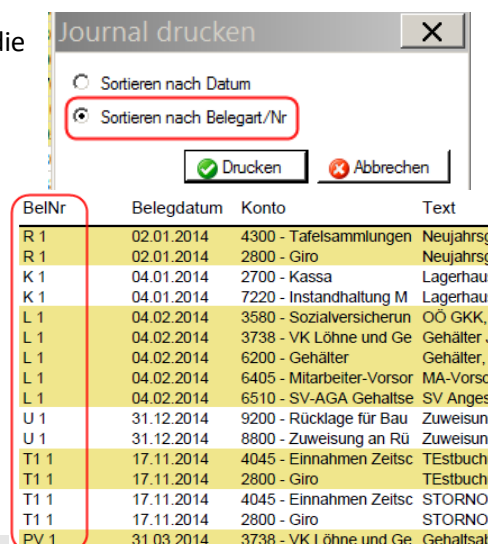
lie

Journal drucken

X

Sortieren nach Datum

Sortieren nach Belegart/Nr

Drucken

Abbrechen

| BelNr | Belegdatum | Konto | Text |
|---|---|---|---|
| R 1 | 02.01.2014 | 4300 - Tafelsammlungen | Neujahrs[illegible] |
| R 1 | 02.01.2014 | 2800 - Giro | Neujahrs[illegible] |
| K 1 | 04.01.2014 | 2700 - Kassa | Lagerhau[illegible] |
| K 1 | 04.01.2014 | 7220 - Instandhaltung M | Lagerhau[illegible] |
| L 1 | 04.02.2014 | 3580 - Sozialversicherun | OÖ GKK, |
| L 1 | 04.02.2014 | 3738 - VK Löhne und Ge | Gehälter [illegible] |
| L 1 | 04.02.2014 | 6200 - Gehälter | Gehälter, |
| L 1 | 04.02.2014 | 6405 - Mitarbeiter-Vorsor | MA-Vorso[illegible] |
| L 1 | 04.02.2014 | 6510 - SV-AGA Gehaltse | SV Anges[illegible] |
| U 1 | 31.12.2014 | 9200 - Rücklage für Bau | Zuweisun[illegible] |
| U 1 | 31.12.2014 | 8800 - Zuweisung an Rü | Zuweisun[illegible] |
| T1 1 | 17.11.2014 | 4045 - Einnahmen Zeitsc | TEstbuch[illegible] |
| T1 1 | 17.11.2014 | 2800 - Giro | TEstbuch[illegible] |
| T1 1 | 17.11.2014 | 4045 - Einnahmen Zeitsc | STORNO |
| T1 1 | 17.11.2014 | 2800 - Giro | STORNO |
| PV 1 | 31.03.2014 | 3738 - VK Löhne und Ge | Gehaltsab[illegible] |